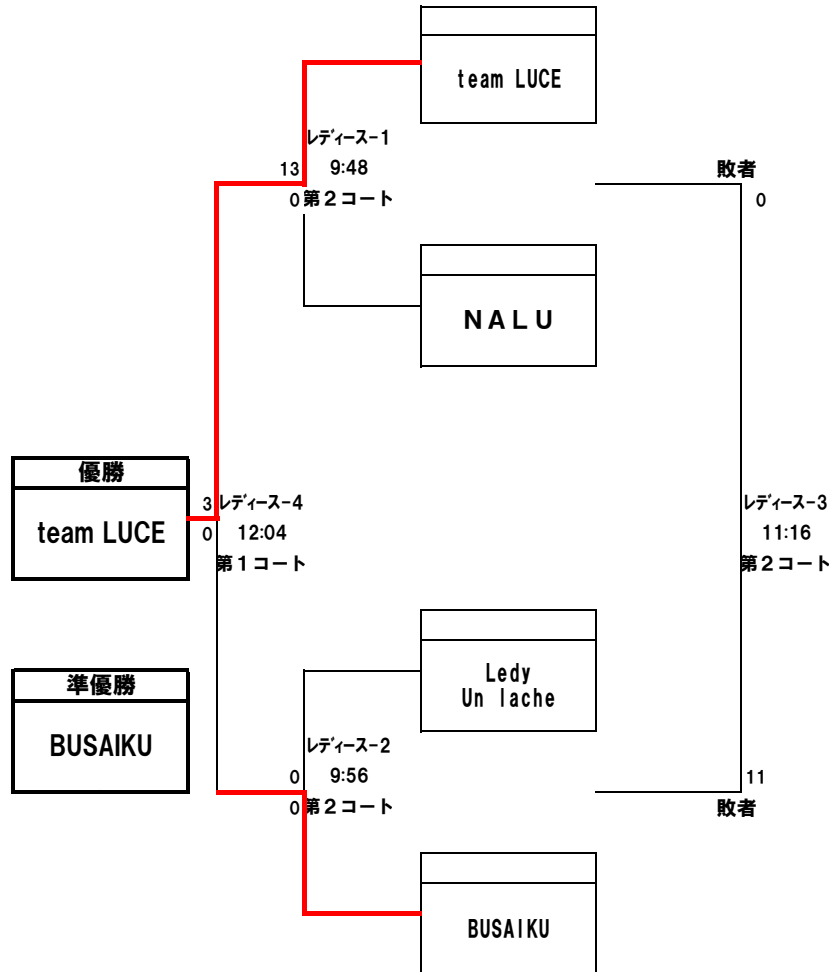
team LUCE

13 レディース-1
9:48
0 第２コート

敗者
0

NALU

優勝
team LUCE

3 レディース-4
0 12:04
第１コート

レディース-3
11:16
第２コート

Ledy
Un lache

準優勝
BUSAIKU

レディース-2
0 9:56
0 第２コート

11
敗者

BUSAIKU